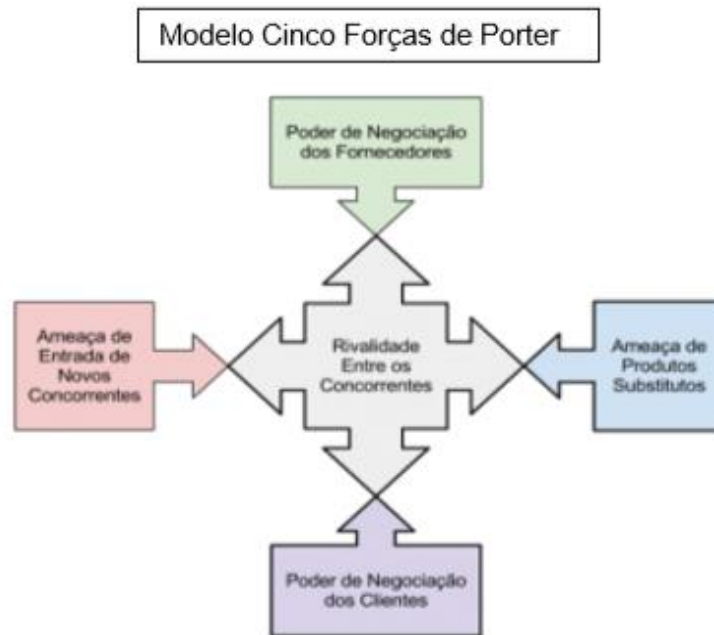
Modelo Cinco Forças de Porter

Poder de Negociação dos Fornecedores

Ameaça de Entrada de Novos Concorrentes

Rivalidade Entre os Concorrentes

Ameaça de Produtos Substitutos

Poder de Negociação dos Clientes